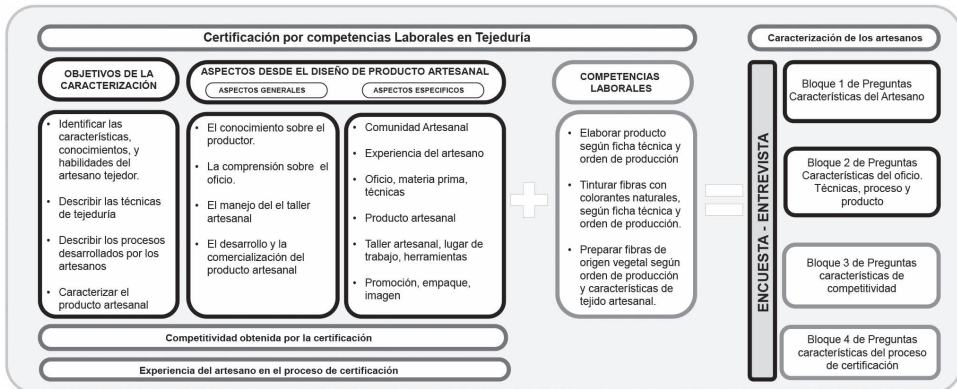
Certificación por competencias Laborales en Tejeduría

OBJETIVOS DE LA CARACTERIZACIÓN

ASPECTOS DESDE EL DISEÑO DE PRODUCTO ARTESANAL

ASPECTOS GENERALES

ASPECTOS ESPECIFICOS

- Identificar las características, conocimientos, y habilidades del artesano tejedor.
- Describir las técnicas de tejeduría
- Describir los procesos desarrollados por los artesanos
- Caracterizar el producto artesanal

- El conocimiento sobre el productor.
- La comprensión sobre el oficio.
- El manejo del el taller artesanal
- El desarrollo y la comercialización del producto artesanal

- Comunidad Artesanal
- Experiencia del artesano
- Oficio, materia prima, técnicas
- Producto artesanal
- Taller artesanal, lugar de trabajo, herramientas
- Promoción, empaque, imagen

COMPETENCIAS LABORALES

- Elaborar producto según ficha técnica y orden de producción
- Tinturar fibras con colorantes naturales, según ficha técnica y orden de producción.
- Preparar fibras de origen vegetal según orden de producción y características de tejido artesanal.

Competitividad obtenida por la certificación

Experiencia del artesano en el proceso de certificación

Caracterización de los artesanos

ENCUESTA - ENTREVISTA

Bloque 1 de Preguntas Características del Artesano

Bloque 2 de Preguntas Características del oficio. Técnicas, proceso y producto

Bloque 3 de Preguntas características de competitividad

Bloque 4 de Preguntas características del proceso de certificación